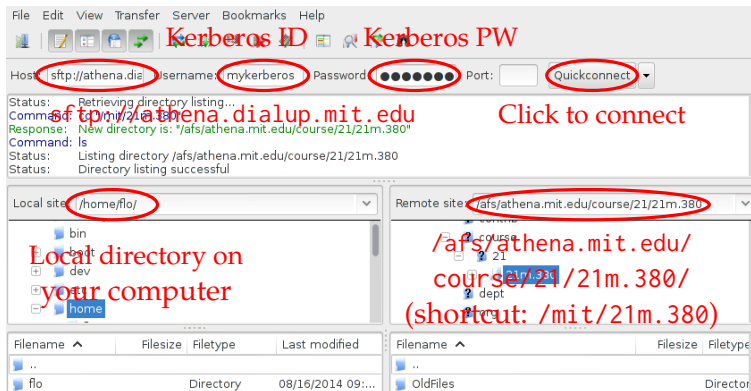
File Edit View Transfer Server Bookmarks Help

Kerberos ID Kerberos PW

Host: sftp://athena.dia Username: mykerberos Password: ●●●●●●● Port: Quickconnect

sftp://athena.dialup.mit.edu

Click to connect

Status: Retrieving directory listing...
Command: cd /mit/21m.380
Response: New directory is: "/afs/athena.mit.edu/course/21/21m.380"
Command: ls
Status: Listing directory /afs/athena.mit.edu/course/21/21m.380
Status: Directory listing successful

Local site: /home/flo/

bin
boot
dev
etc
home

Local directory on your computer

Remote site: /afs/athena.mit.edu/course/21/21m.380

course
21
21m.380
dept
org

/afs/athena.mit.edu/course/21/21m.380/
(shortcut: /mit/21m.380)

| Filename ^ | Filesize | Filetype | Last modified |
|---|---|---|---|
| .. | | | |
| flo | | Directory | 08/16/2014 09:... |

| Filename ^ | Filesize | Filetype |
|---|---|---|
| .. | | |
| OldFiles | | Director |